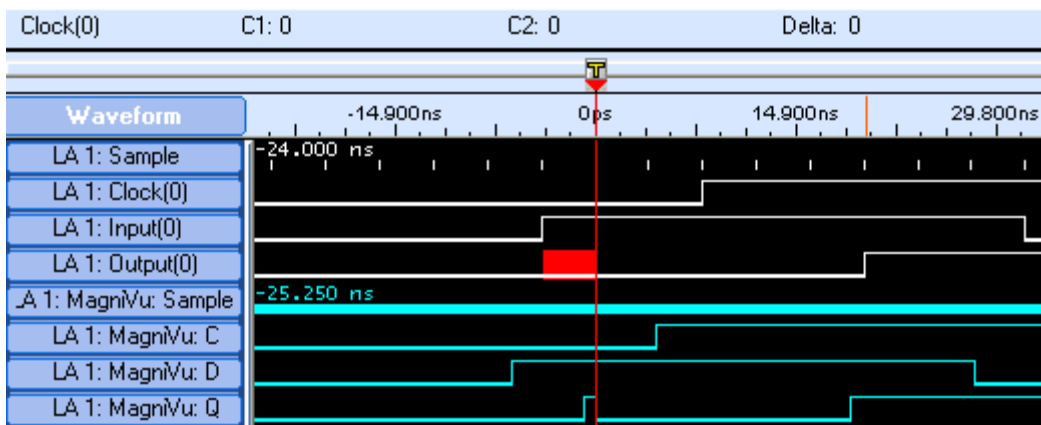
Clock(0) C1: 0 C2: 0 Delta: 0

T

Waveform -14.900ns 0ps 14.900ns 29.800ns

LA 1: Sample -24.000 ns
LA 1: Clock(0)
LA 1: Input(0)
LA 1: Output(0)
LA 1: MagniVu: Sample -25.250 ns
LA 1: MagniVu: C
LA 1: MagniVu: D
LA 1: MagniVu: Q